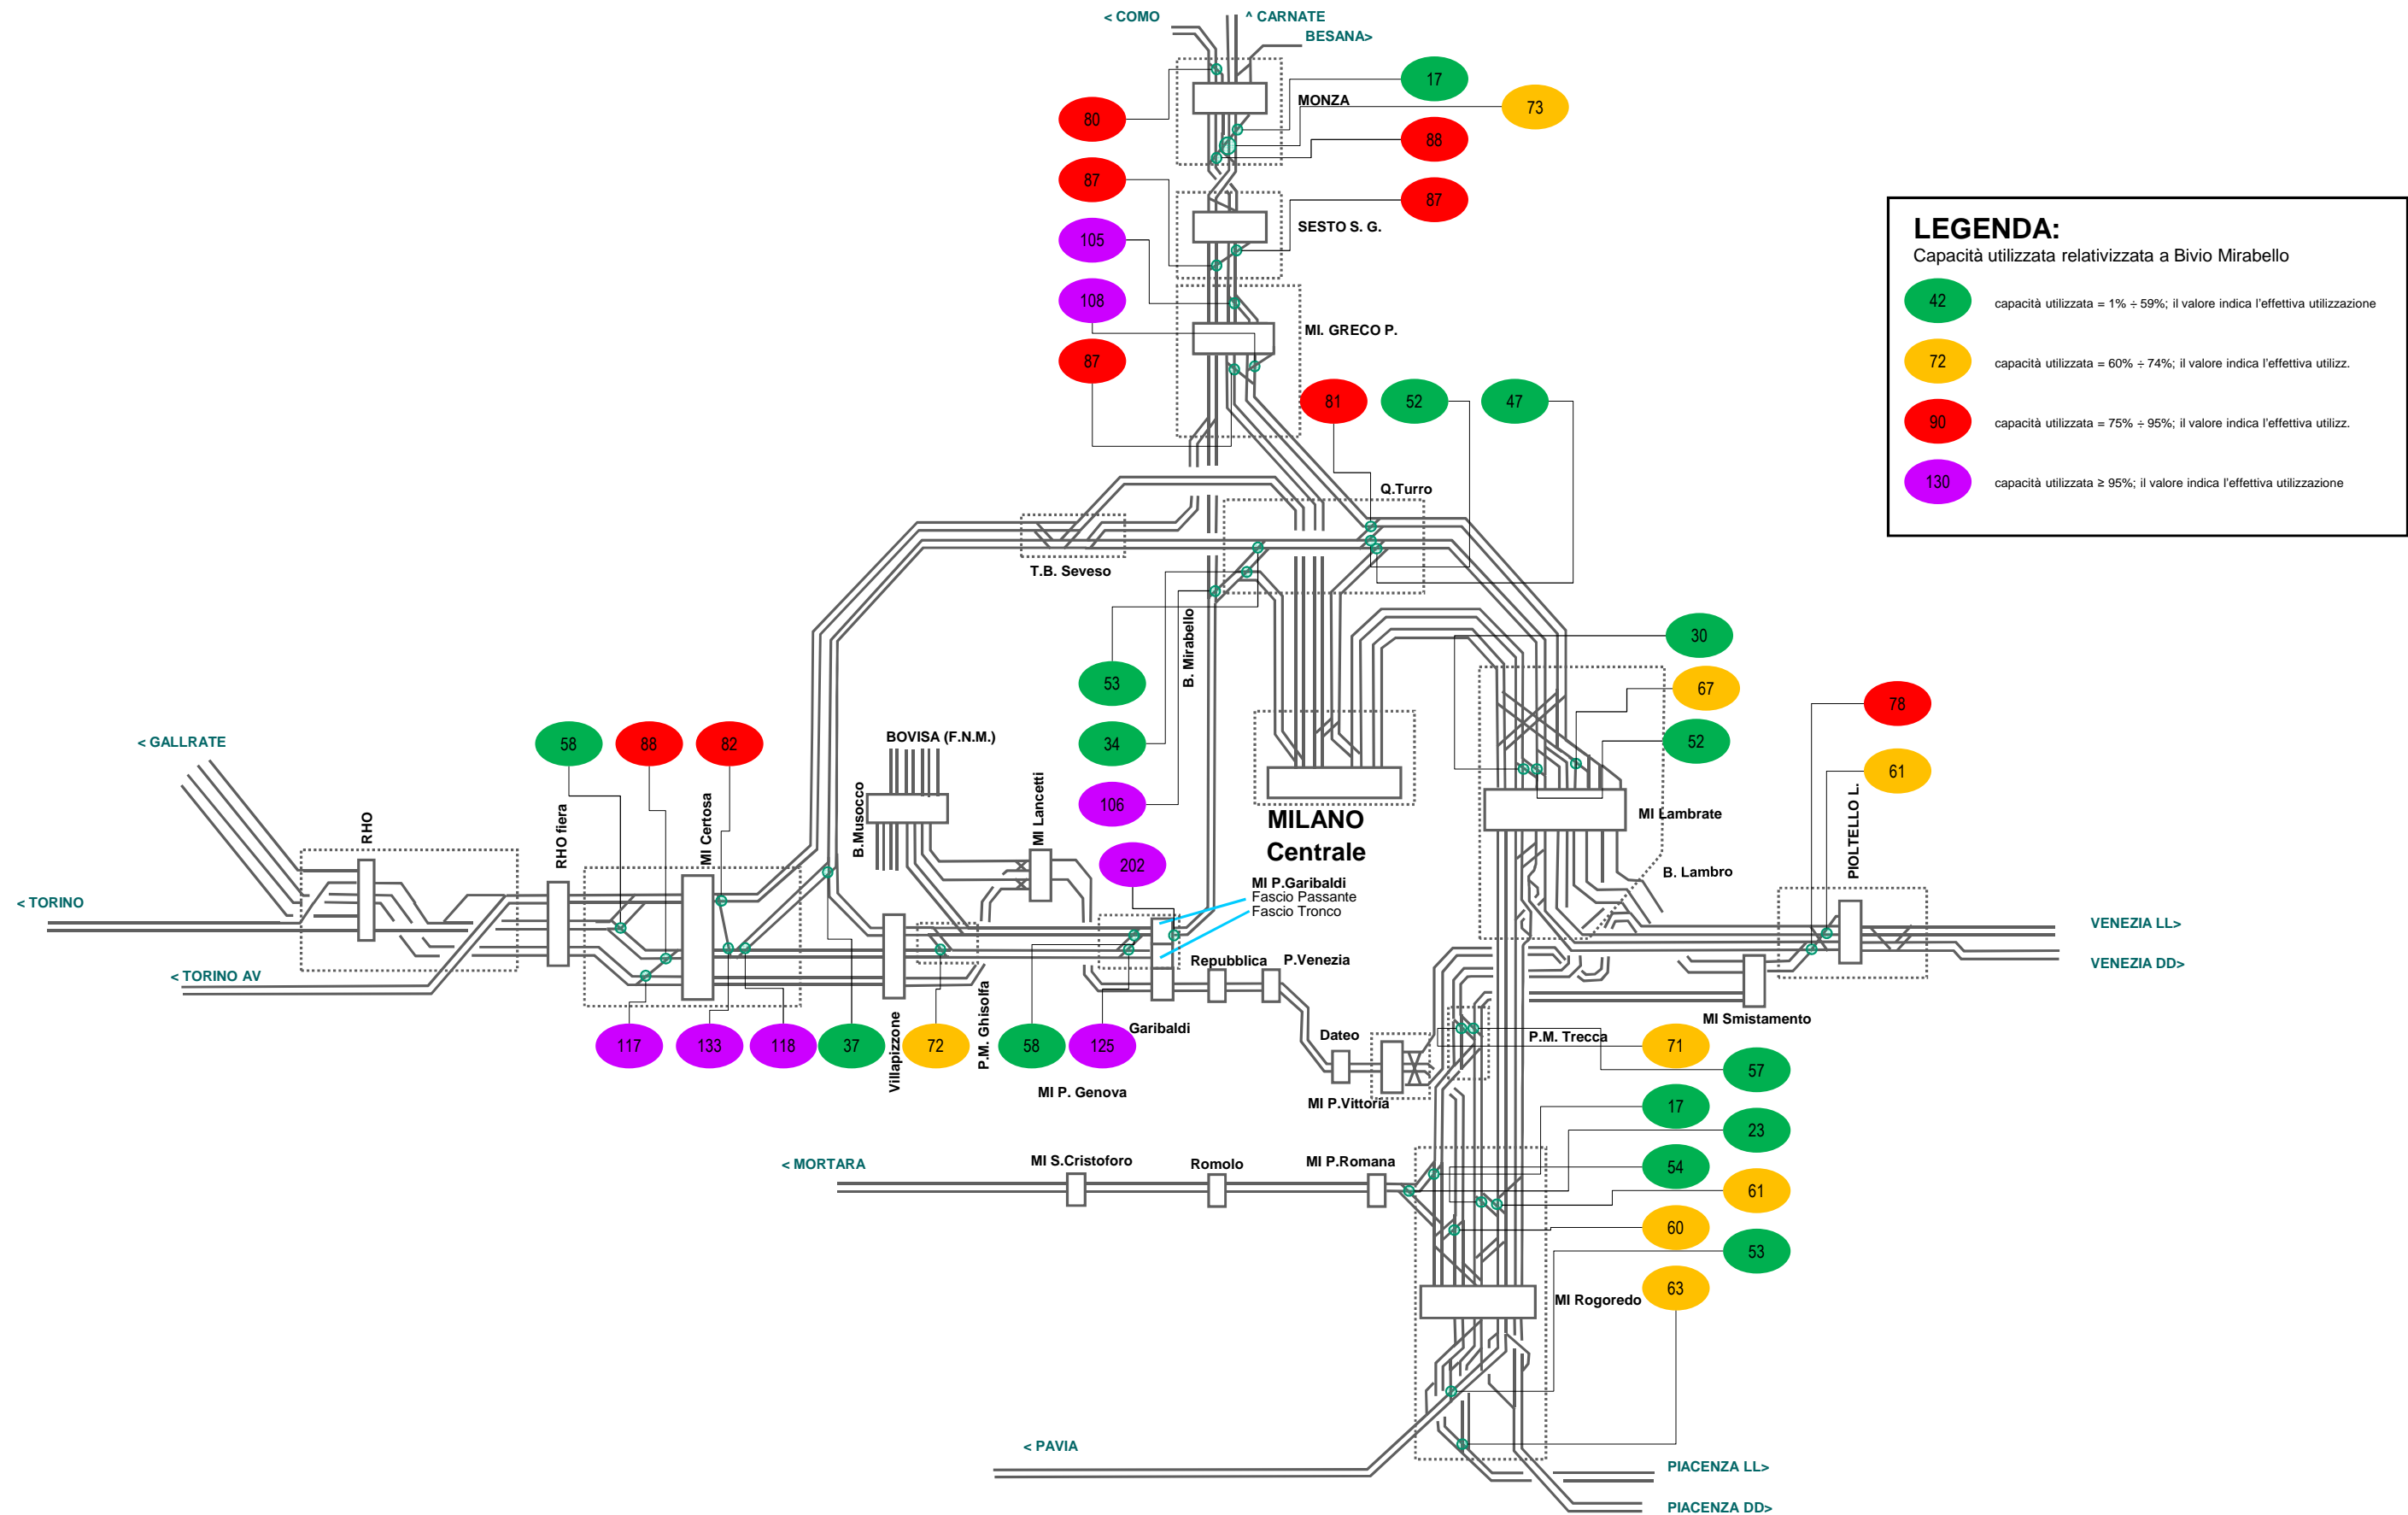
< COMO
^ CARNATE
BESANA>
17
73
MONZA
80
88
87
87
SESTO S. G.
105
108
MI. GRECO P.
87
81
52
47
Q.Turro
T.B. Seveso
53
B. Mirabello
34
106
202
30
67
52
78
61
< GALLRATE
58
88
82
BOVISA (F.N.M.)
RHO
RHO fiera
MI Certosa
B.Musocco
MI Lanceti
MILANO Centrale
MI Lambrate
B. Lambro
PIOLTELLO L.
< TORINO
< TORINO AV
MI P.Garibaldi
Fascio Passante
Fascio Tronco
Repubblica
P.Venezia
VENEZIA LL>
VENEZIA DD>
MI Smistamento
117
133
118
37
Villapizzone
72
P.M. Ghisolfa
58
125
Garibaldi
Dateo
P.M. Trecca
71
57
MI P. Genova
MI P.Vittoria
17
23
< MORTARA
MI S.Cristoforo
Romolo
MI P.Romana
54
61
60
53
63
MI Rogoredo
< PAVIA
PIACENZA LL>
PIACENZA DD>

LEGENDA:
Capacità utilizzata relativizzata a Bivio Mirabello
42 capacità utilizzata = 1% ÷ 59%; il valore indica l'effettiva utilizzazione
72 capacità utilizzata = 60% ÷ 74%; il valore indica l'effettiva utilizz.
90 capacità utilizzata = 75% ÷ 95%; il valore indica l'effettiva utilizz.
130 capacità utilizzata ≥ 95%; il valore indica l'effettiva utilizzazione